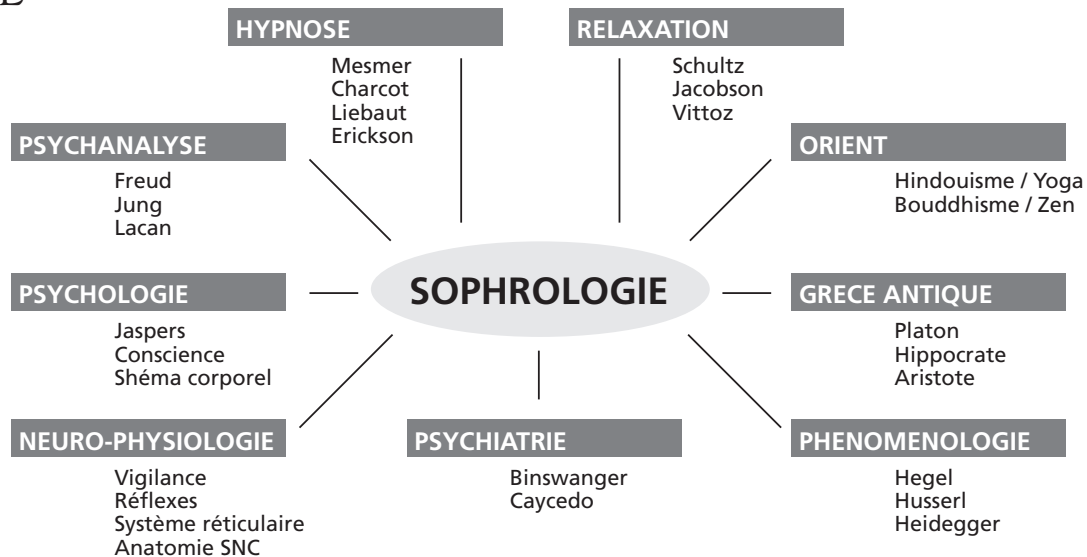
HYPNOSE

Mesmer
Charcot
Liebaut
Erickson

RELAXATION

Schultz
Jacobson
Vittoz

PSYCHANALYSE

Freud
Jung
Lacan

ORIENT

Hindouisme / Yoga
Bouddhisme / Zen

PSYCHOLOGIE

Jaspers
Conscience
Shéma corporel

SOPHROLOGIE

GRECE ANTIQUE

Platon
Hippocrate
Aristote

NEURO-PHYSIOLOGIE

Vigilance
Réflexes
Système réticulaire
Anatomie SNC

PSYCHIATRIE

Binswanger
Caycedo

PHENOMENOLOGIE

Hegel
Husserl
Heidegger